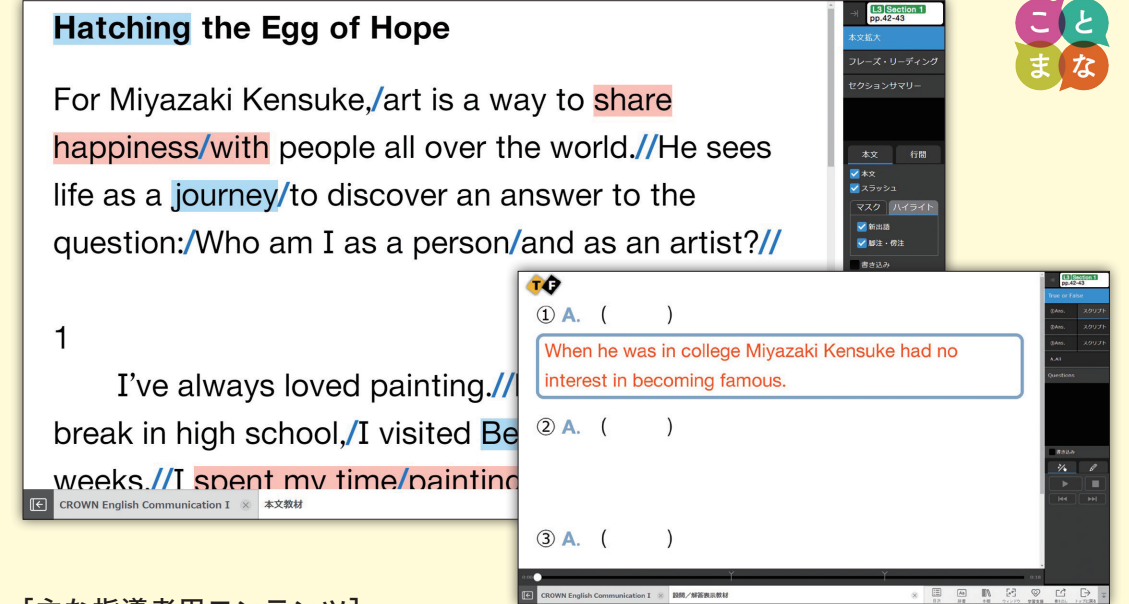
Hatching the Egg of Hope

For Miyazaki Kensuke,/art is a way to share happiness/with people all over the world.//He sees life as a journey/to discover an answer to the question:/Who am I as a person/and as an artist?//

1

I've always loved painting.//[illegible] break in high school,/I visited Be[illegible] weeks.//I spent my time/paintin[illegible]

CROWN English Communication I 本文教材

L3 Section 1 pp.42-43
本文拡大
フレーズ・リーディング
セクションサマリー
本文 行間
本文
スラッシュ
マスク ハイライト
新出語
脚注・傍注
書き込み

T F
① A. ( )
When he was in college Miyazaki Kensuke had no interest in becoming famous.
② A. ( )
③ A. ( )

L3 Section 1 pp.42-43
True or False
①Ans. スクリプト
②Ans. スクリプト
③Ans. スクリプト
A.All
Questions
書き込み

CROWN English Communication I 設問／解答表示教材

こ と ま な

[主な指導者用コンテンツ]